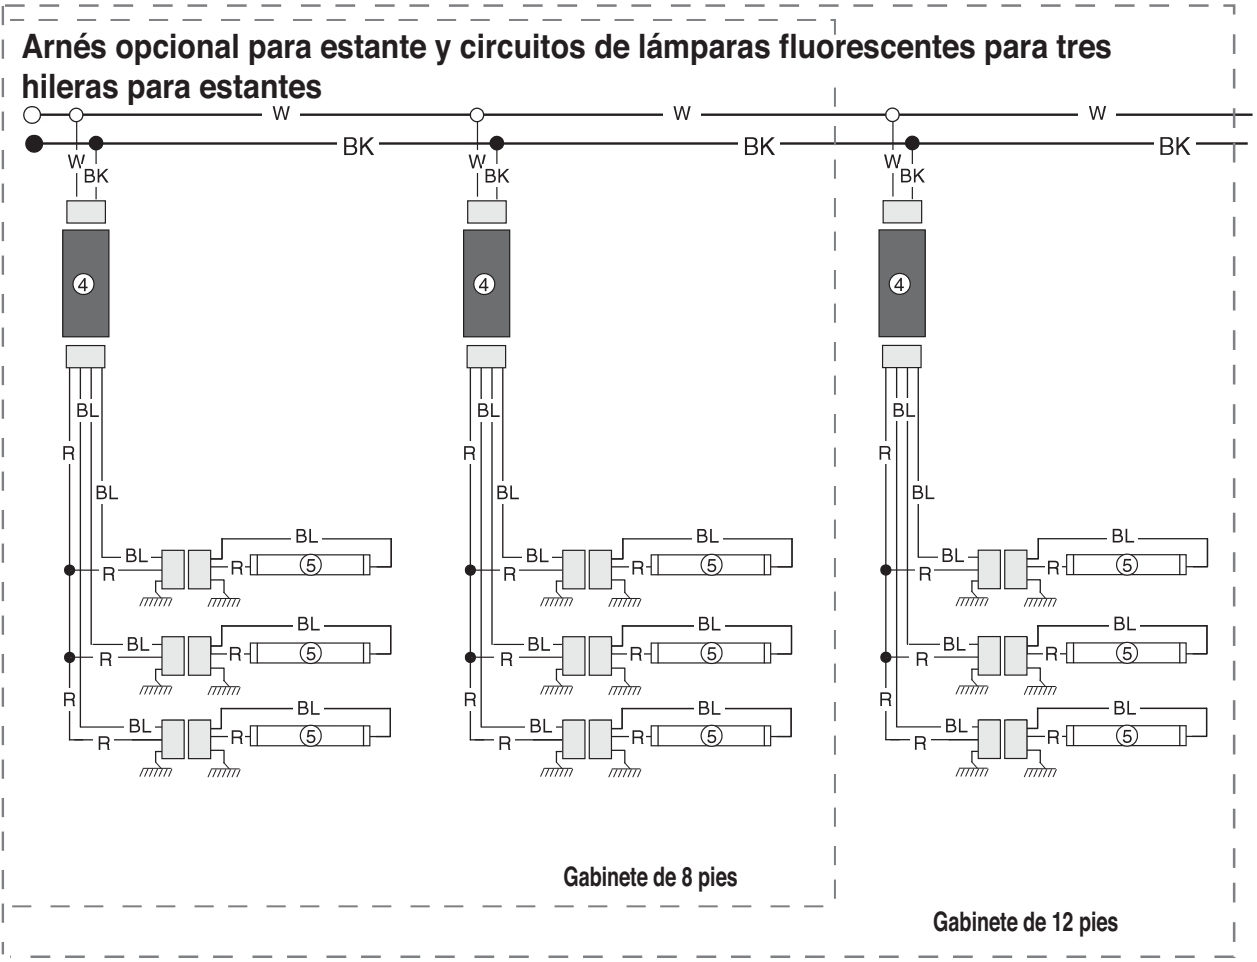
Arnés opcional para estante y circuitos de lámparas fluorescentes para tres hileras para estantes

W
BK
W
BK
W
BK
W
BK
W
BK
W
BK

④
④
④

BL
R
BL
BL
R
⑤
BL
BL
R
⑤
BL
R
BL
R
⑤
BL

BL
R
BL
BL
R
⑤
BL
BL
R
⑤
BL
R
BL
R
⑤
BL

BL
R
BL
BL
R
⑤
BL
BL
R
⑤
BL
R
BL
R
⑤
BL

Gabinete de 8 pies

Gabinete de 12 pies